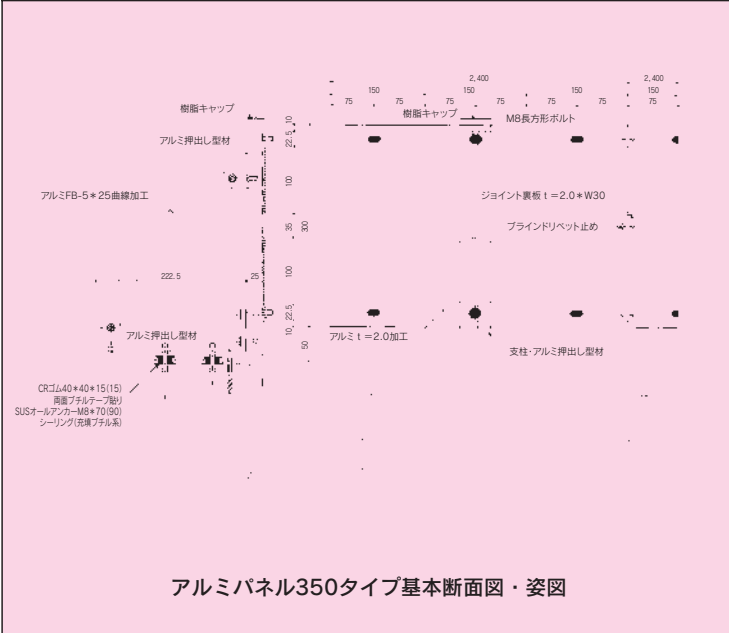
2,400
2,400
150
150
150
150
75
75
75
75
75
75
75
75
樹脂キャップ
樹脂キャップ
M8長方形ボルト
アルミ押出し型材
10
22.5
100
アルミFB-5＊25曲線加工
ジョイント裏板 t＝2.0＊W30
35
300
ブラインドリベット止め
222.5
25
100
22.5
10
アルミ押出し型材
アルミ t＝2.0加工
50
支柱・アルミ押出し型材
CRゴム40＊40＊15(15)
両面ブチルテープ貼り
SUSオールアンカーM8＊70(90)
シーリング(充填ブチル系)

アルミパネル350タイプ基本断面図・姿図